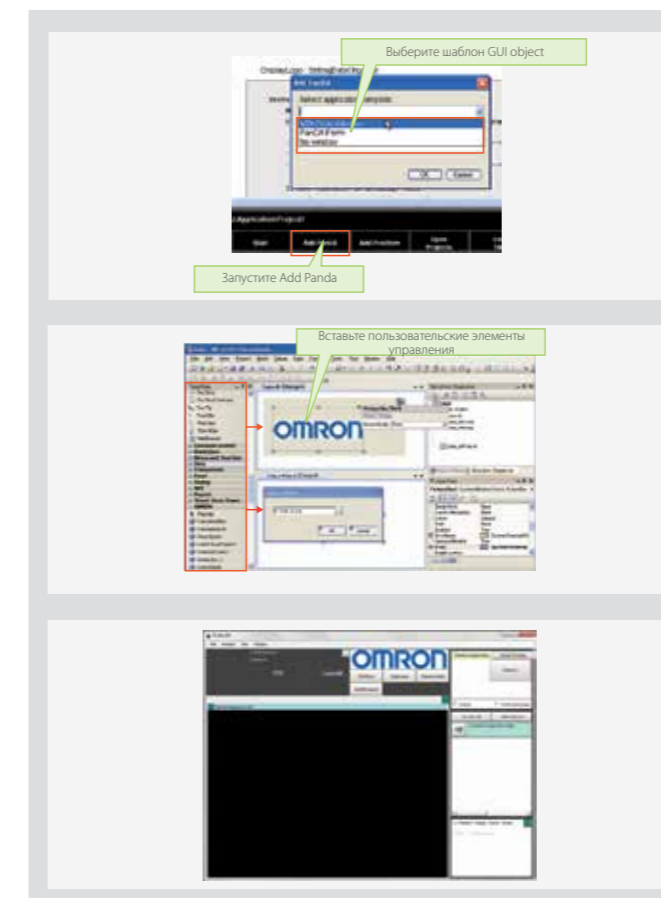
Выберите шаблон GUI object

Add Panda

Select application template

PanCAForm

No window

OK

Cancel

Start

Add Panda

Add Function

Запустите Add Panda

Вставьте пользовательские элементы управления

OMRON

OMRON